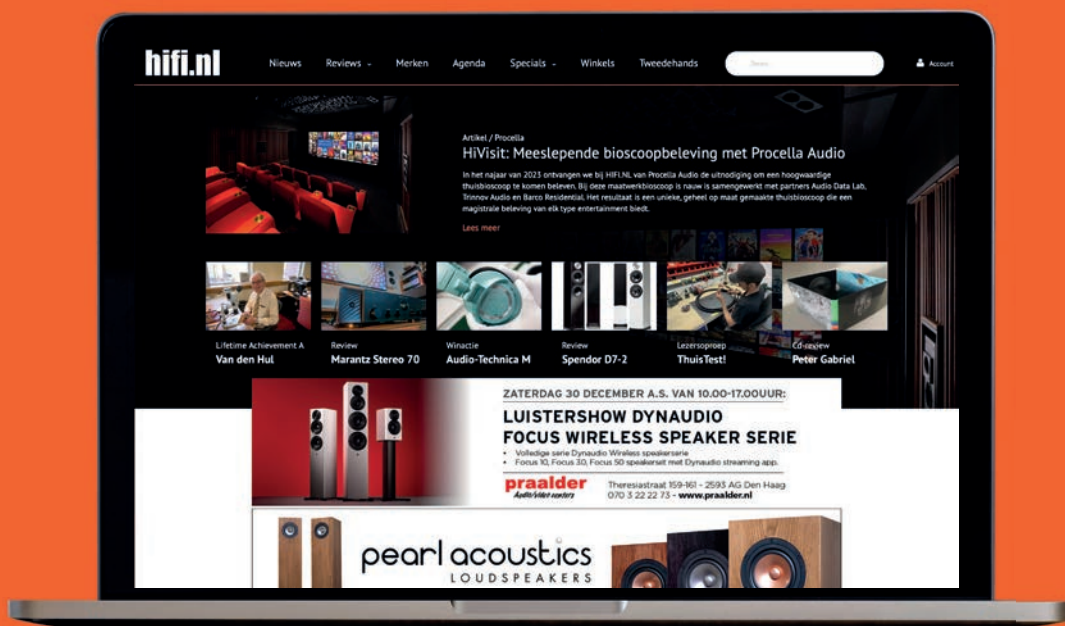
hifi.nl

Nieuws Reviews Merken Agenda Specials Winkels Tweedehands

Zoeken

Account

Artikel / Procella

HiVisit: Meeslepende bioscoopbeleving met Procella Audio

In het najaar van 2023 ontvangen we bij HIFI.NL van Procella Audio de uitnodiging om een hoogwaardige thuisbioscoop te komen beleven. Bij deze maatwerkbioscoop is nauw is samengewerkt met partners Audio Data Lab, Trinnov Audio en Barco Residential. Het resultaat is een unieke, geheel op maat gemaakte thuisbioscoop die een magistrale beleving van elk type entertainment biedt.

Lees meer

Lifetime Achievement A
Van den Hul

Review
Marantz Stereo 70

Winactie
Audio-Technica M

Review
Spendor D7-2

Lezersoproep
ThuisTest!

Cd-review
Peter Gabriel

ZATERDAG 30 DECEMBER A.S. VAN 10.00-17.00UUR:

LUISTERSHOW DYNAUDIO
FOCUS WIRELESS SPEAKER SERIE

• Volledige serie Dynaudio Wireless speakerserie
• Focus 10, Focus 30, Focus 50 speakerset met Dynaudio streaming app.

praalder
Audio/video centers

Theresiastraat 159-161 - 2593 AG Den Haag
070 3 22 22 73 - www.praalder.nl

pearl acoustics
LOUDSPEAKERS